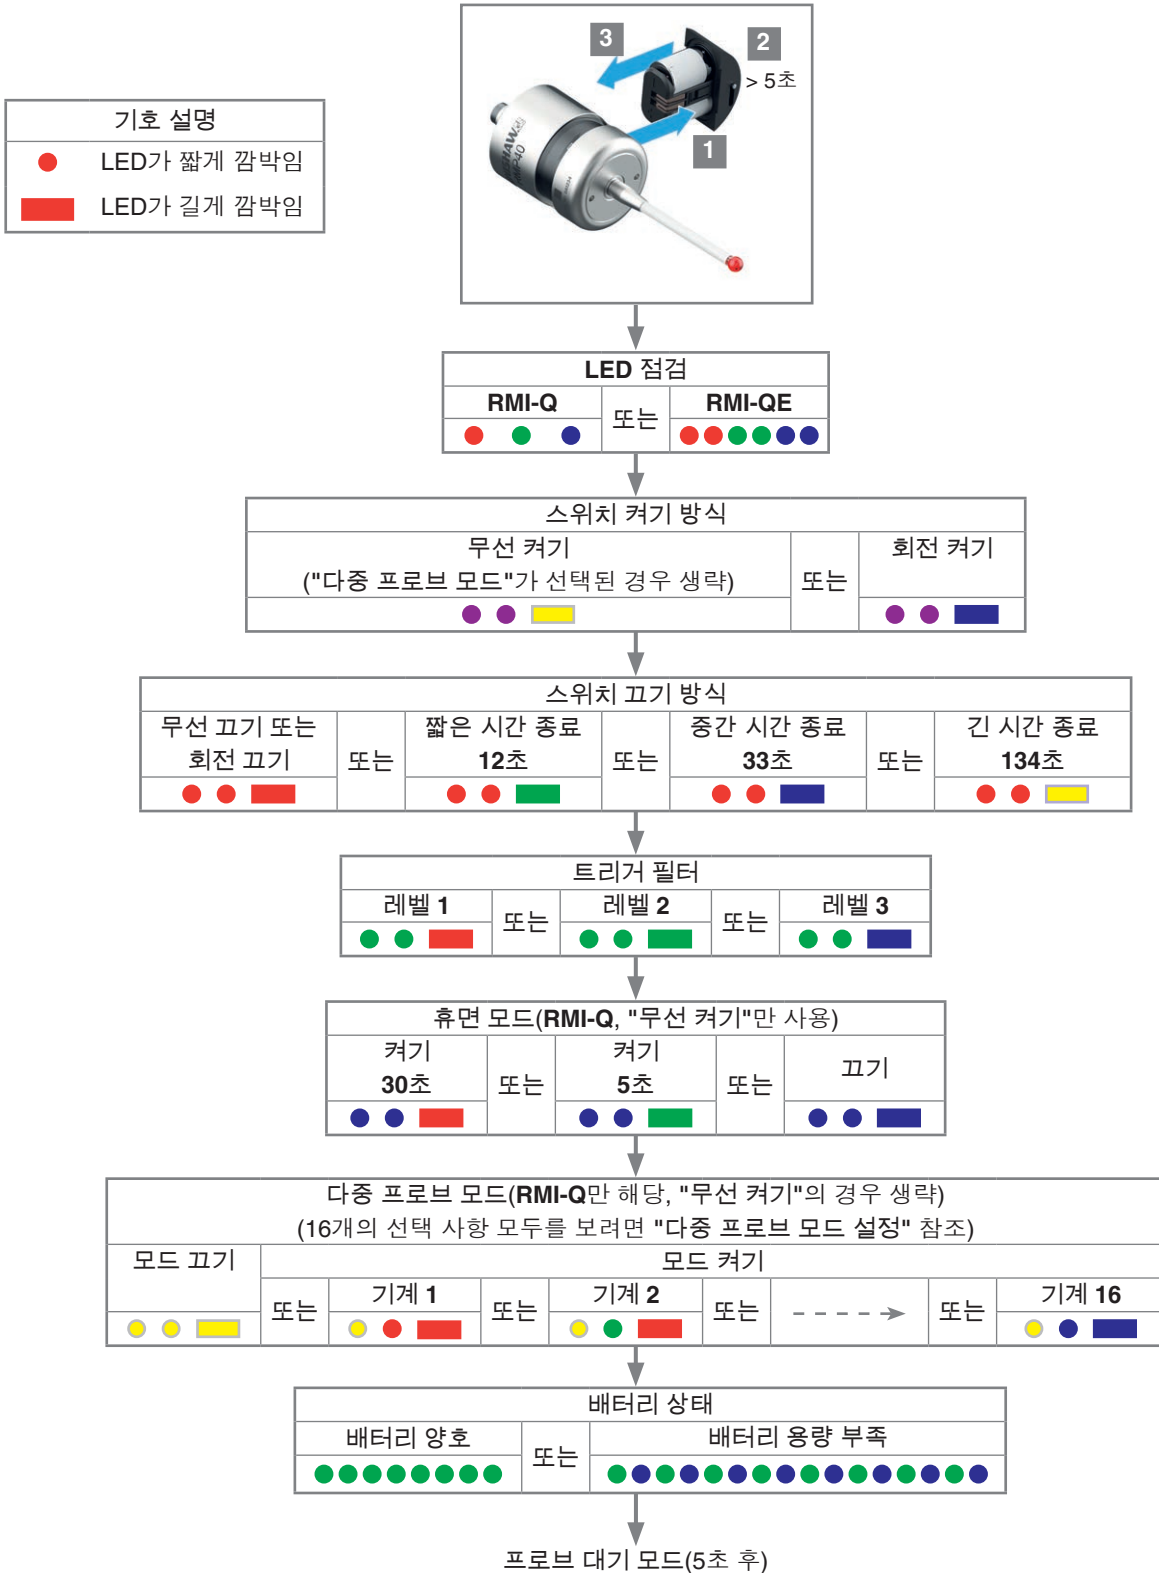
| 기호 설명 |  |
|---|---|
|  | LED가 짧게 깜박임 |
|  | LED가 길게 깜박임 |

3
2
> 5초
1

LED 점검

| RMI-Q | 또는 | RMI-QE |
|---|---|---|

스위치 켜기 방식

| 무선 켜기 ("다중 프로브 모드"가 선택된 경우 생략) | 또는 | 회전 켜기 |
|---|---|---|

스위치 끄기 방식

| 무선 끄기 또는 회전 끄기 | 또는 | 짧은 시간 종료 12초 | 또는 | 중간 시간 종료 33초 | 또는 | 긴 시간 종료 134초 |
|---|---|---|---|---|---|---|

트리거 필터

| 레벨 1 | 또는 | 레벨 2 | 또는 | 레벨 3 |
|---|---|---|---|---|

휴면 모드(RMI-Q, "무선 켜기"만 사용)

| 켜기 30초 | 또는 | 켜기 5초 | 또는 | 끄기 |
|---|---|---|---|---|

다중 프로브 모드(RMI-Q만 해당, "무선 켜기"의 경우 생략)
(16개의 선택 사항 모두를 보려면 "다중 프로브 모드 설정" 참조)

| 모드 끄기 | 모드 켜기 | | | | | | | |
|---|---|---|---|---|---|---|---|---|
|  | 또는 | 기계 1 | 또는 | 기계 2 | 또는 |  | 또는 | 기계 16 |

배터리 상태

| 배터리 양호 | 또는 | 배터리 용량 부족 |
|---|---|---|

프로브 대기 모드(5초 후)